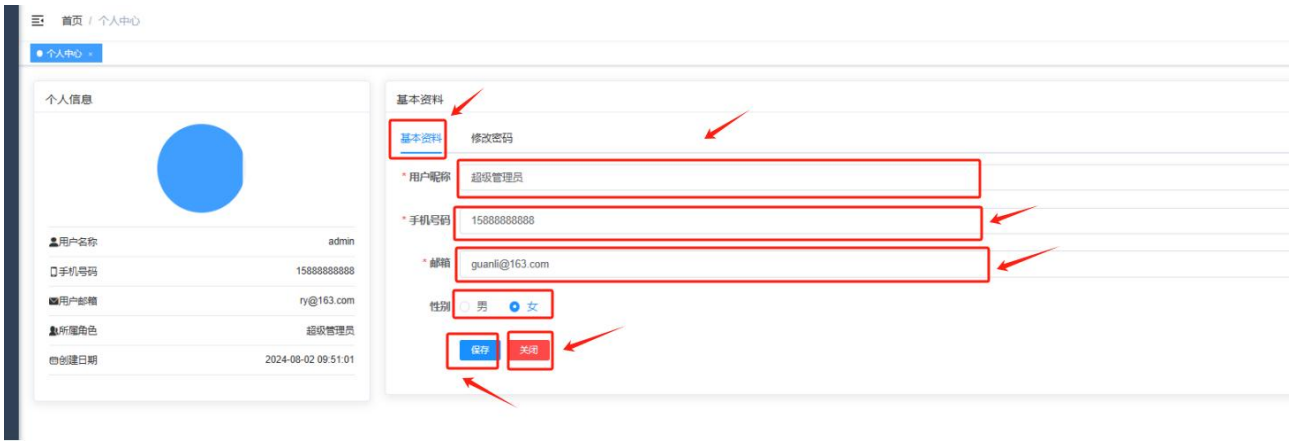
首页 / 个人中心

个人中心 ×

个人信息

用户名称 admin
手机号码 15888888888
用户邮箱 ry@163.com
所属角色 超级管理员
创建日期 2024-08-02 09:51:01

基本资料

基本资料 修改密码

* 用户昵称 超级管理员
* 手机号码 15888888888
* 邮箱 guanli@163.com
性别 男 女

保存 关闭